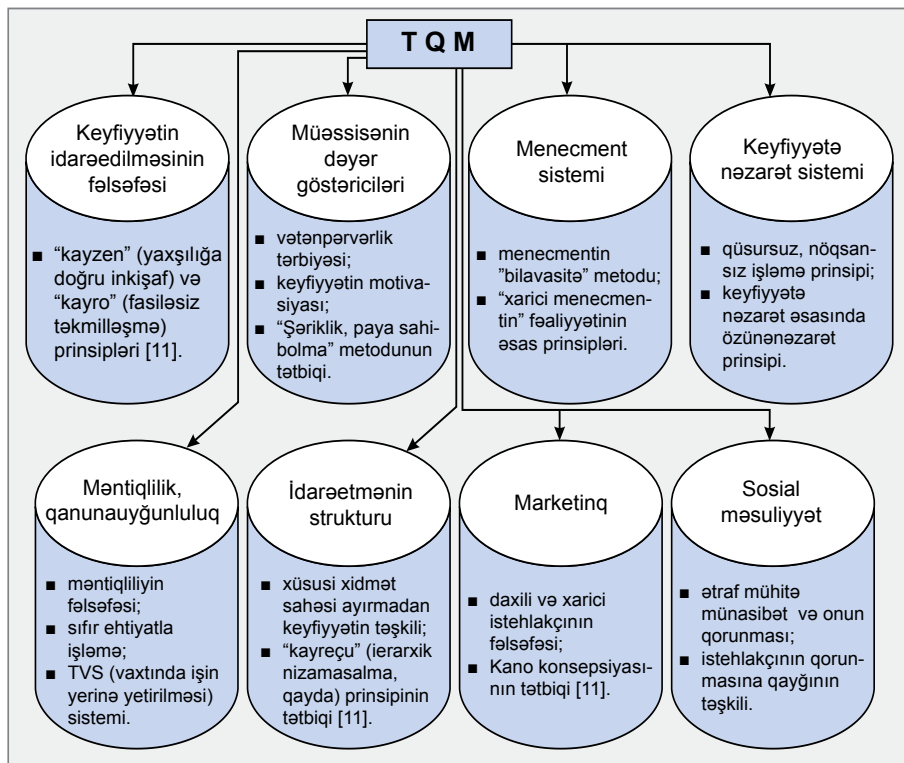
T Q M

Keyfiyyətin idarəedilməsinin fəlsəfəsi

■ “kayzen” (yaxşılığa doğru inkişaf) və “kayro” (fasiləsiz təkmilləşmə) prinsipləri [11].

Müəssisənin dəyər göstəriciləri

■ vətənpərvərlik tərbiyəsi;
■ keyfiyyətin motivasiyası;
■ “Şəriklik, paya sahibolma” metodunun tətbiqi.

Menecment sistemi

■ menecmentin ”bilavasitə” metodu;
■ “xarici menecmentin” fəaliyyətinin əsas prinsipləri.

Keyfiyyətə nəzarət sistemi

■ qüsursuz, nöqsansız işləmə prinsipi;
■ keyfiyyətə nəzarət əsasında özünənəzarət prinsipi.

Məntiqlilik, qanunauyğunluluq

■ məntiqliliyin fəlsəfəsi;
■ sıfır ehtiyatla işləmə;
■ TVS (vaxtında işin yerinə yetirilməsi) sistemi.

İdarəetmənin strukturu

■ xüsusi xidmət sahəsi ayırmadan keyfiyyətin təşkili;
■ “kayreçu” (ierarxik nizamasalma, qayda) prinsipinin tətbiqi [11].

Marketinq

■ daxili və xarici istehlakçının fəlsəfəsi;
■ Kano konsepsiyasının tətbiqi [11].

Sosial məsuliyyət

■ ətraf mühitə münasibət və onun qorunması;
■ istehlakçının qorunmasına qayğının təşkili.